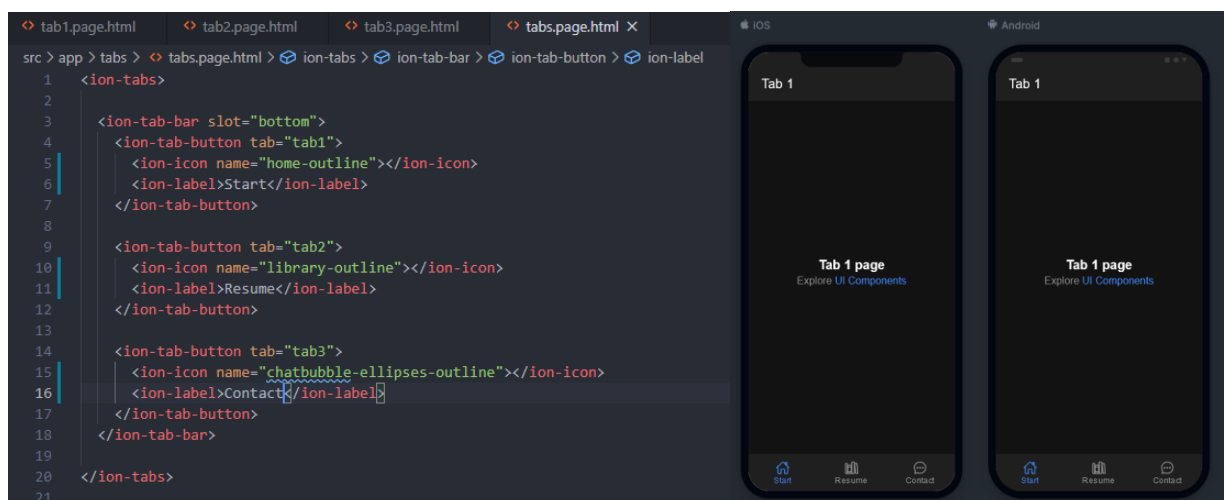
tab1.page.html   tab2.page.html   tab3.page.html   tabs.page.html ×

src > app > tabs > tabs.page.html > ion-tabs > ion-tab-bar > ion-tab-button > ion-label

1 <ion-tabs>
2
3 <ion-tab-bar slot="bottom">
4 <ion-tab-button tab="tab1">
5 <ion-icon name="home-outline"></ion-icon>
6 <ion-label>Start</ion-label>
7 </ion-tab-button>
8
9 <ion-tab-button tab="tab2">
10 <ion-icon name="library-outline"></ion-icon>
11 <ion-label>Resume</ion-label>
12 </ion-tab-button>
13
14 <ion-tab-button tab="tab3">
15 <ion-icon name="chatbubble-ellipses-outline"></ion-icon>
16 <ion-label>Contact</ion-label>
17 </ion-tab-button>
18 </ion-tab-bar>
19
20 </ion-tabs>
21

iOS

Tab 1

Tab 1 page
Explore UI Components

Start   Resume   Contact

Android

Tab 1

Tab 1 page
Explore UI Components

Start   Resume   Contact